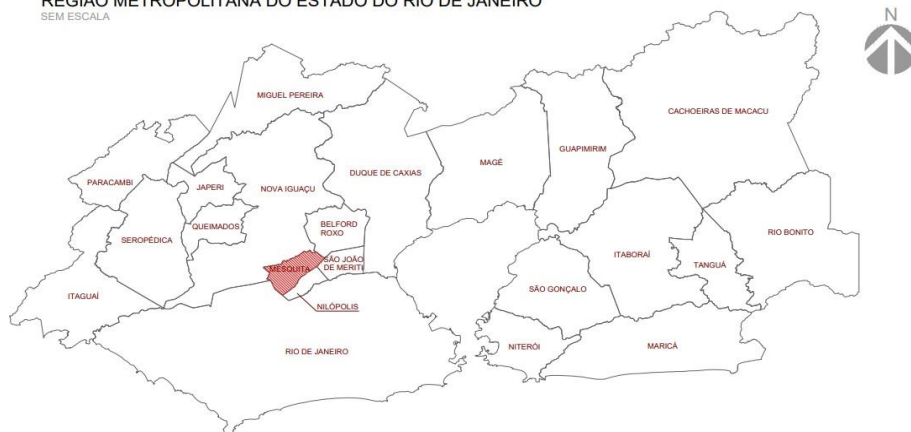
REGIÃO METROPOLITANA DO ESTADO DO RIO DE JANEIRO
SEM ESCALA

N

MIGUEL PEREIRA
CACHOEIRAS DE MACACU
PARACAMBI
JAPERI
NOVA IGUAÇU
DUQUE DE CAXIAS
MAGÉ
GUAPIMIRIM
QUEIMADOS
BELFORD ROXO
SEROPÉDICA
RIO BONITO
ITABORAÍ
TANGUÁ
MESQUITA
SÃO JOÃO DE MERITI
SÃO GONÇALO
ITAGUAÍ
NILÓPOLIS
RIO DE JANEIRO
NITERÓI
MARICÁ